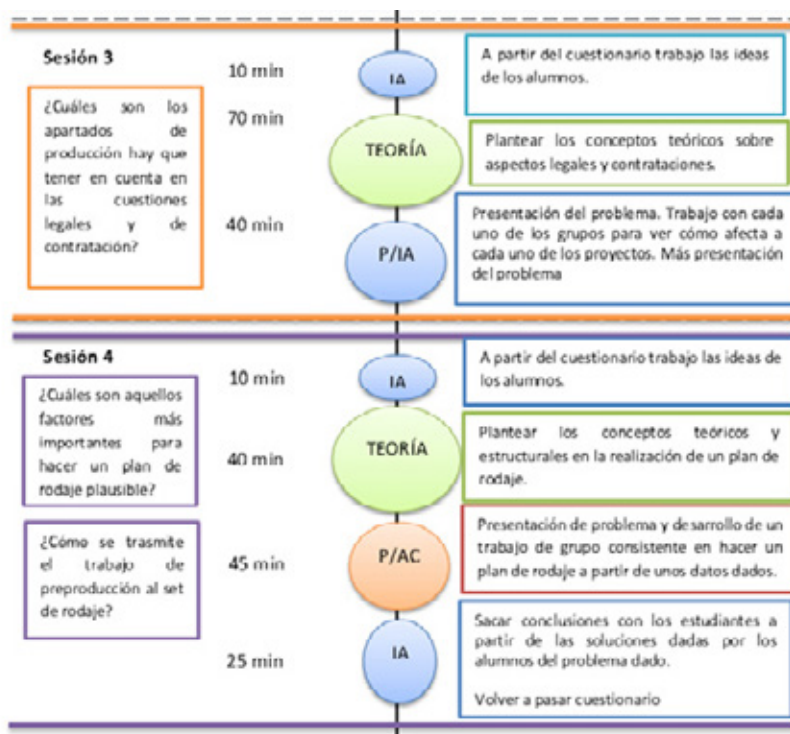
Sesión 3

¿Cuáles son los apartados de producción hay que tener en cuenta en las cuestiones legales y de contratación?

10 min

IA

A partir del cuestionario trabajo las ideas de los alumnos.

70 min

TEORÍA

Plantear los conceptos teóricos sobre aspectos legales y contrataciones.

40 min

P/IA

Presentación del problema. Trabajo con cada uno de los grupos para ver cómo afecta a cada uno de los proyectos. Más presentación del problema

Sesión 4

¿Cuáles son aquellos factores más importantes para hacer un plan de rodaje plausible?

¿Cómo se trasmite el trabajo de preproducción al set de rodaje?

10 min

IA

A partir del cuestionario trabajo las ideas de los alumnos.

40 min

TEORÍA

Plantear los conceptos teóricos y estructurales en la realización de un plan de rodaje.

45 min

P/AC

Presentación de problema y desarrollo de un trabajo de grupo consistente en hacer un plan de rodaje a partir de unos datos dados.

25 min

IA

Sacar conclusiones con los estudiantes a partir de las soluciones dadas por los alumnos del problema dado.

Volver a pasar cuestionario